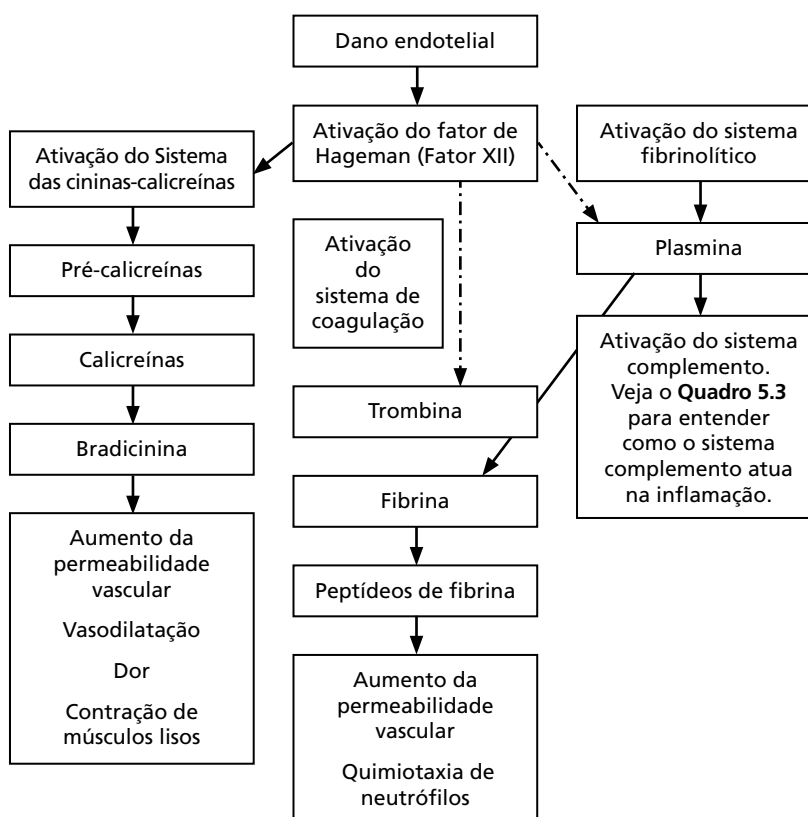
Dano endotelial

Ativação do fator de Hageman (Fator XII)

Ativação do Sistema das cininas-calicreínas

Pré-calicreínas

Calicreínas

Bradicinina

Aumento da permeabilidade vascular

Vasodilatação

Dor

Contração de músculos lisos

Ativação do sistema de coagulação

Trombina

Fibrina

Peptídeos de fibrina

Aumento da permeabilidade vascular

Quimiotaxia de neutrófilos

Ativação do sistema fibrinolítico

Plasmina

Ativação do sistema complemento. Veja o **Quadro 5.3** para entender como o sistema complemento atua na inflamação.